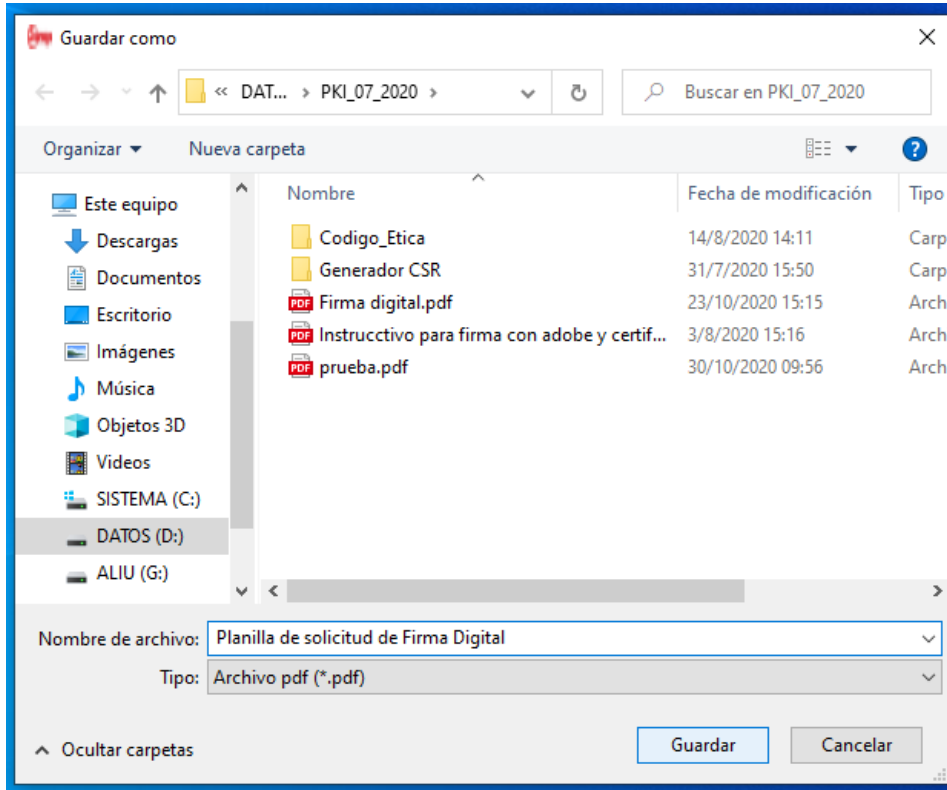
Guardar como

« DAT... › PKI_07_2020 ›

Buscar en PKI_07_2020

Organizar ▾ Nueva carpeta

Este equipo
Descargas
Documentos
Escritorio
Imágenes
Música
Objetos 3D
Videos
SISTEMA (C:)
DATOS (D:)
ALIU (G:)

| Nombre | Fecha de modificación | Tipo |
|---|---|---|
| Codigo_Etica | 14/8/2020 14:11 | Carp |
| Generador CSR | 31/7/2020 15:50 | Carp |
| Firma digital.pdf | 23/10/2020 15:15 | Arch |
| Instrucctivo para firma con adobe y certif... | 3/8/2020 15:16 | Arch |
| prueba.pdf | 30/10/2020 09:56 | Arch |

Nombre de archivo: Planilla de solicitud de Firma Digital

Tipo: Archivo pdf (*.pdf)

Ocultar carpetas

Guardar Cancelar